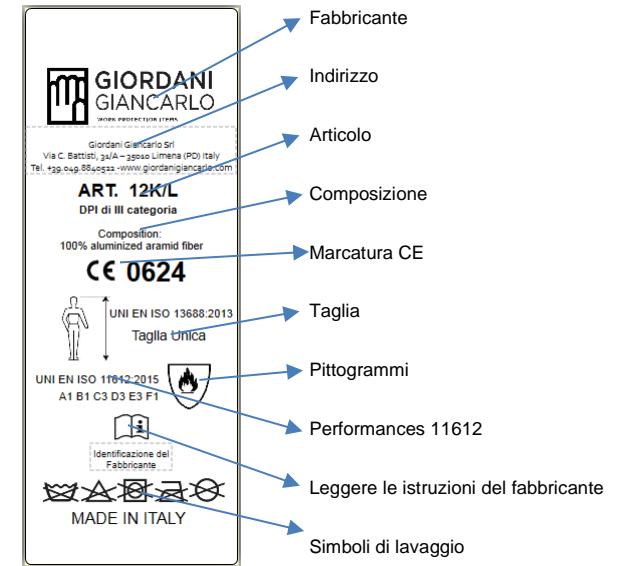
GIORDANI
GIANCARLO
WORK PROTECTION ITEMS

Giordani Giancarlo Srl
Via C. Battisti, 31/A – 35010 Limena (PD) Italy
Tel. +39.049.8840522 -www.giordanigiancarlo.com

ART. 12K/L
DPI di III categoria

Composition:
100% aluminized aramid fiber

CE 0624

UNI EN ISO 13688:2013
Taglia Unica

UNI EN ISO 11612:2015
A1 B1 C3 D3 E3 F1

i

Identificazione del Fabbricante

MADE IN ITALY

Fabbricante

Indirizzo

Articolo

Composizione

Marcatura CE

Taglia

Pittogrammi

Performances 11612

Leggere le istruzioni del fabbricante

Simboli di lavaggio